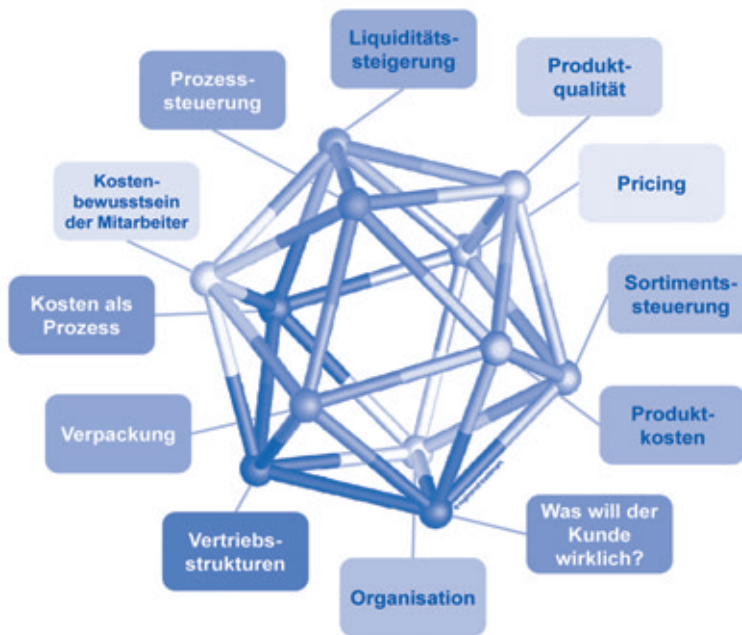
Liquiditätssteigerung

Produktqualität

Pricing

Sortimentssteuerung

Produktkosten

Was will der Kunde wirklich?

Organisation

Vertriebsstrukturen

Verpackung

Kosten als Prozess

Kostenbewusstsein der Mitarbeiter

Prozesssteuerung